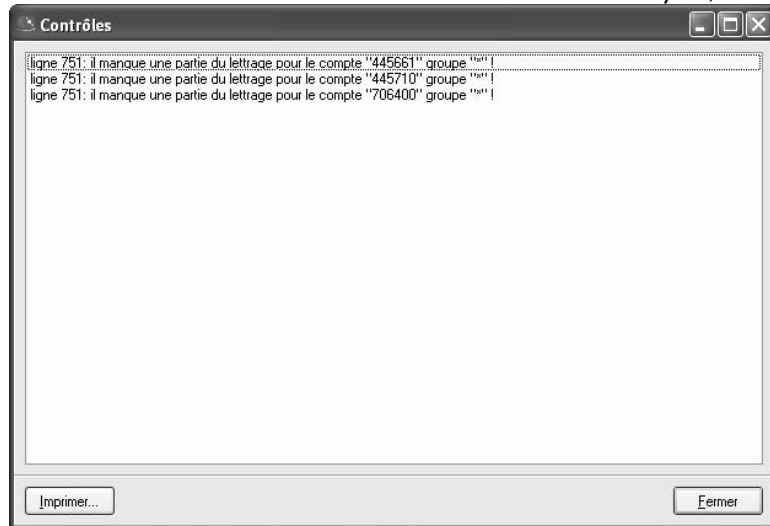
Contrôles

ligne 751: il manque une partie du lettrage pour le compte "445661" groupe "*" !
ligne 751: il manque une partie du lettrage pour le compte "445710" groupe "*" !
ligne 751: il manque une partie du lettrage pour le compte "706400" groupe "*" !

Imprimer...

Fermer